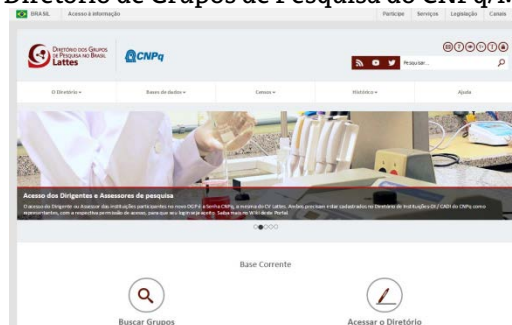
Diretório de Grupos de Pesquisa do CNPq.

BRASIL Acesso à informação Participe Serviços Legislação Canais

Diretório dos Grupos de Pesquisa no Brasil Lattes CNPq

Pesquisar...

O Diretório ▾ Bases de dados ▾ Censos ▾ Histórico ▾ Ajuda

Acesso dos Dirigentes e Assessores de pesquisa

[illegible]

Base Corrente

Buscar Grupos

Acessar o Diretório